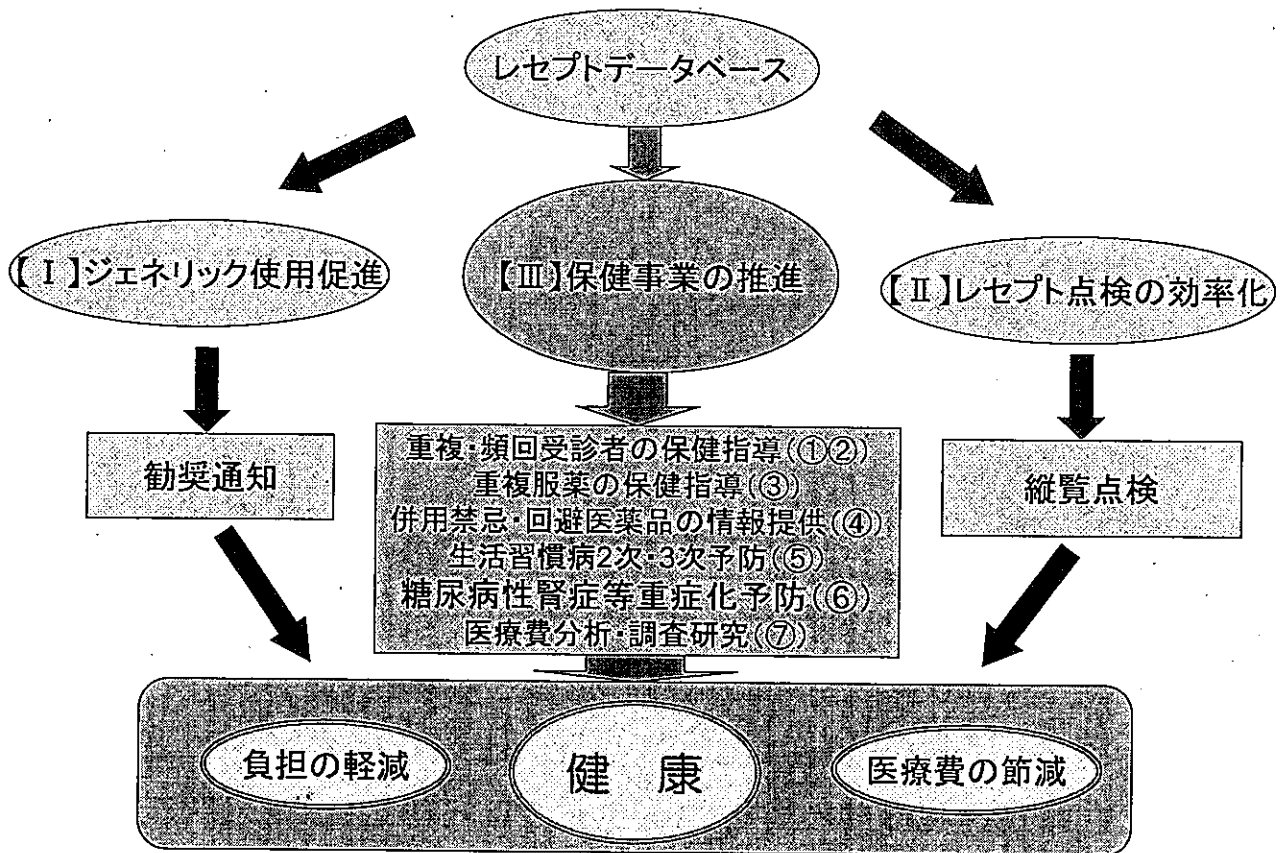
レセプトデータベース

【Ⅰ】ジェネリック使用促進

【Ⅲ】保健事業の推進

【Ⅱ】レセプト点検の効率化

勧奨通知

重複・頻回受診者の保健指導(①②)
重複服薬の保健指導(③)
併用禁忌・回避医薬品の情報提供(④)
生活習慣病2次・3次予防(⑤)
糖尿病性腎症等重症化予防(⑥)
医療費分析・調査研究(⑦)

縦覧点検

負担の軽減

健　康

医療費の節減